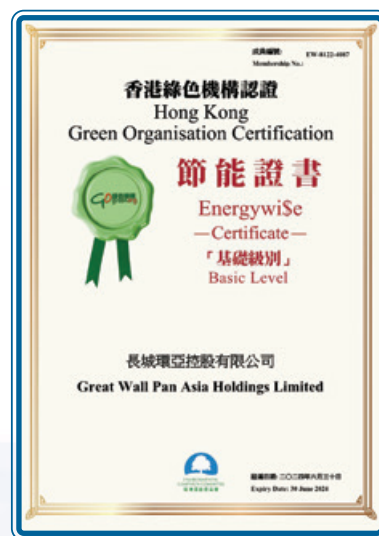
成員編號:
Membership No.: EW-0122-0087

香港綠色機構認證
Hong Kong
Green Organisation Certification

節能證書
Energywi$e
—Certificate—
「基礎級別」
Basic Level

長城環亞控股有限公司
Great Wall Pan Asia Holdings Limited

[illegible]

有效期至:二〇二四年六月三十日
Expiry Date: 30 June 2024